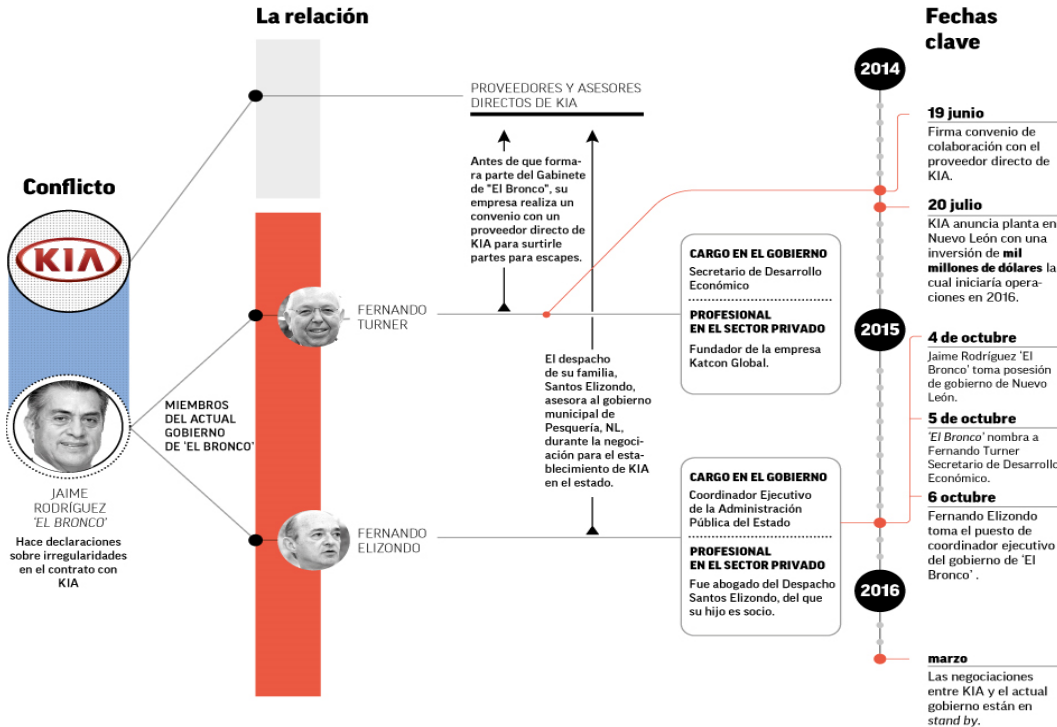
La relación

Fechas clave

Conflicto

KIA

JAIME RODRÍGUEZ 'EL BRONCO'

Hace declaraciones sobre irregularidades en el contrato con KIA

MIEMBROS DEL ACTUAL GOBIERNO DE 'EL BRONCO'

PROVEEDORES Y ASESORES DIRECTOS DE KIA

Antes de que formara parte del Gabinete de "El Bronco", su empresa realiza un convenio con un proveedor directo de KIA para surtirle partes para escapes.

FERNANDO TURNER

CARGO EN EL GOBIERNO
Secretario de Desarrollo Económico

PROFESIONAL EN EL SECTOR PRIVADO
Fundador de la empresa Katcon Global.

El despacho de su familia, Santos Elizondo, asesora al gobierno municipal de Pesquería, NL, durante la negociación para el establecimiento de KIA en el estado.

FERNANDO ELIZONDO

CARGO EN EL GOBIERNO
Coordinador Ejecutivo de la Administración Pública del Estado

PROFESIONAL EN EL SECTOR PRIVADO
Fue abogado del Despacho Santos Elizondo, del que su hijo es socio.

2014

19 junio
Firma convenio de colaboración con el proveedor directo de KIA.

20 julio
KIA anuncia planta en Nuevo León con una inversión de mil millones de dólares la cual iniciaría operaciones en 2016.

2015

4 de octubre
Jaime Rodríguez 'El Bronco' toma posesión de gobierno de Nuevo León.

5 de octubre
'El Bronco' nombra a Fernando Turner Secretario de Desarrollo Económico.

6 octubre
Fernando Elizondo toma el puesto de coordinador ejecutivo del gobierno de 'El Bronco' .

2016

marzo
Las negociaciones entre KIA y el actual gobierno están en stand by.